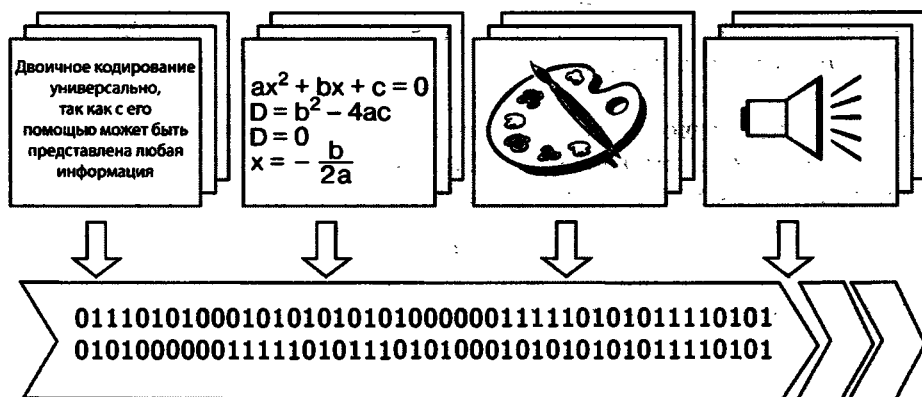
Двоичное кодирование универсально, так как с его помощью может быть представлена любая информация

$ax^2 + bx + c = 0$
$D = b^2 - 4ac$
$D = 0$
$x = -\frac{b}{2a}$

01110101000101010101010000001111101010111110101
01010000001111101011101010001010101010111110101